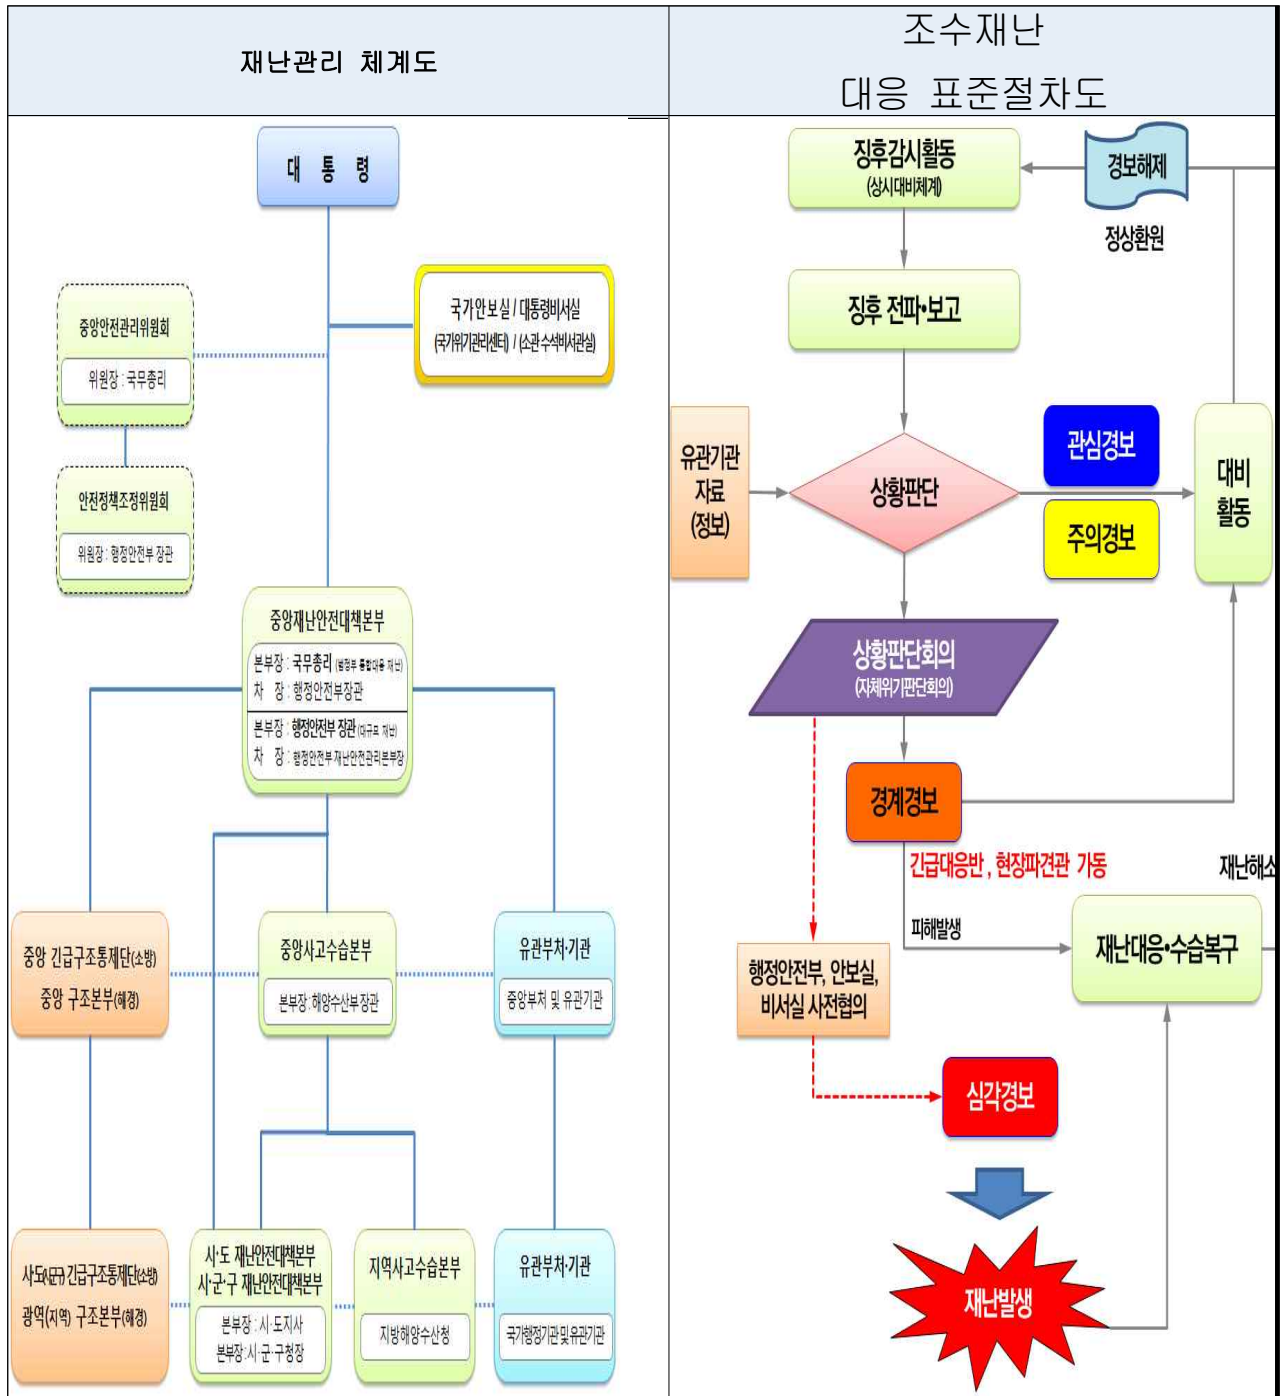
재난관리 체계도

조수재난 대응 표준절차도

대 통 령

국가안보실 / 대통령비서실
(국가위기관리센터) / (소관 수석비서관실)

중앙안전관리위원회
위원장 : 국무총리

안전정책조정위원회
위원장 : 행정안전부 장관

중앙재난안전대책본부
본부장 : 국무총리 (범정부 통합대응 필요시)
차 장 : 행정안전부장관
본부장 : 행정안전부 장관 (대규모 재난)
차 장 : 행정안전부 재난안전관리본부장

중앙 긴급구조통제단(소방)
중앙 구조본부(해경)

중앙사고수습본부
본부장: 해양수산부장관

유관부처·기관
중앙부처 및 유관기관

시도(군구) 긴급구조통제단(소방)
광역(지역) 구조본부(해경)

시·도 재난안전대책본부
시·군·구 재난안전대책본부
본부장 : 시·도지사
본부장 : 시·군·구청장

지역사고수습본부
지방해양수산청

유관부처·기관
국가행정기관 및 유관기관

징후감시활동
(상시대비체계)

경보해제

정상환원

징후 전파·보고

유관기관
자료
(정보)

상황판단

관심경보

주의경보

대비
활동

상황판단회의
(자체위기판단회의)

경계경보

긴급대응반, 현장파견관 가동

재난해소

피해발생

재난대응·수습복구

행정안전부, 안보실,
비서실 사전협의

심각경보

재난발생